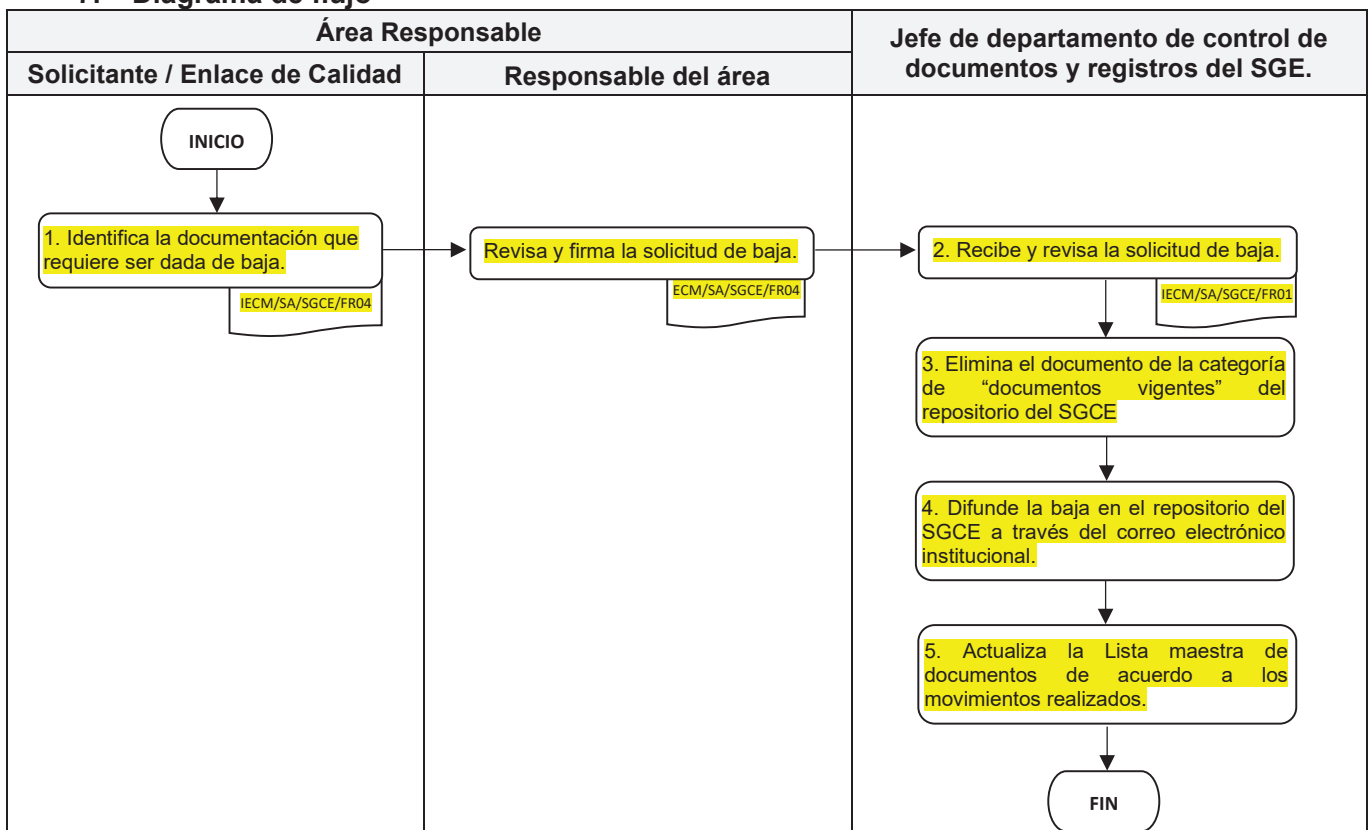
7. Diagrama de flujo

| Área Responsable | | Jefe de departamento de control de documentos y registros del SGE. |
|---|---|---|
| Solicitante / Enlace de Calidad | Responsable del área | |

INICIO

1. Identifica la documentación que requiere ser dada de baja.

IECM/SA/SGCE/FR04

Revisa y firma la solicitud de baja.

ECM/SA/SGCE/FR04

2. Recibe y revisa la solicitud de baja.

IECM/SA/SGCE/FR01

3. Elimina el documento de la categoría de "documentos vigentes" del repositorio del SGCE

4. Difunde la baja en el repositorio del SGCE a través del correo electrónico institucional.

5. Actualiza la Lista maestra de documentos de acuerdo a los movimientos realizados.

FIN